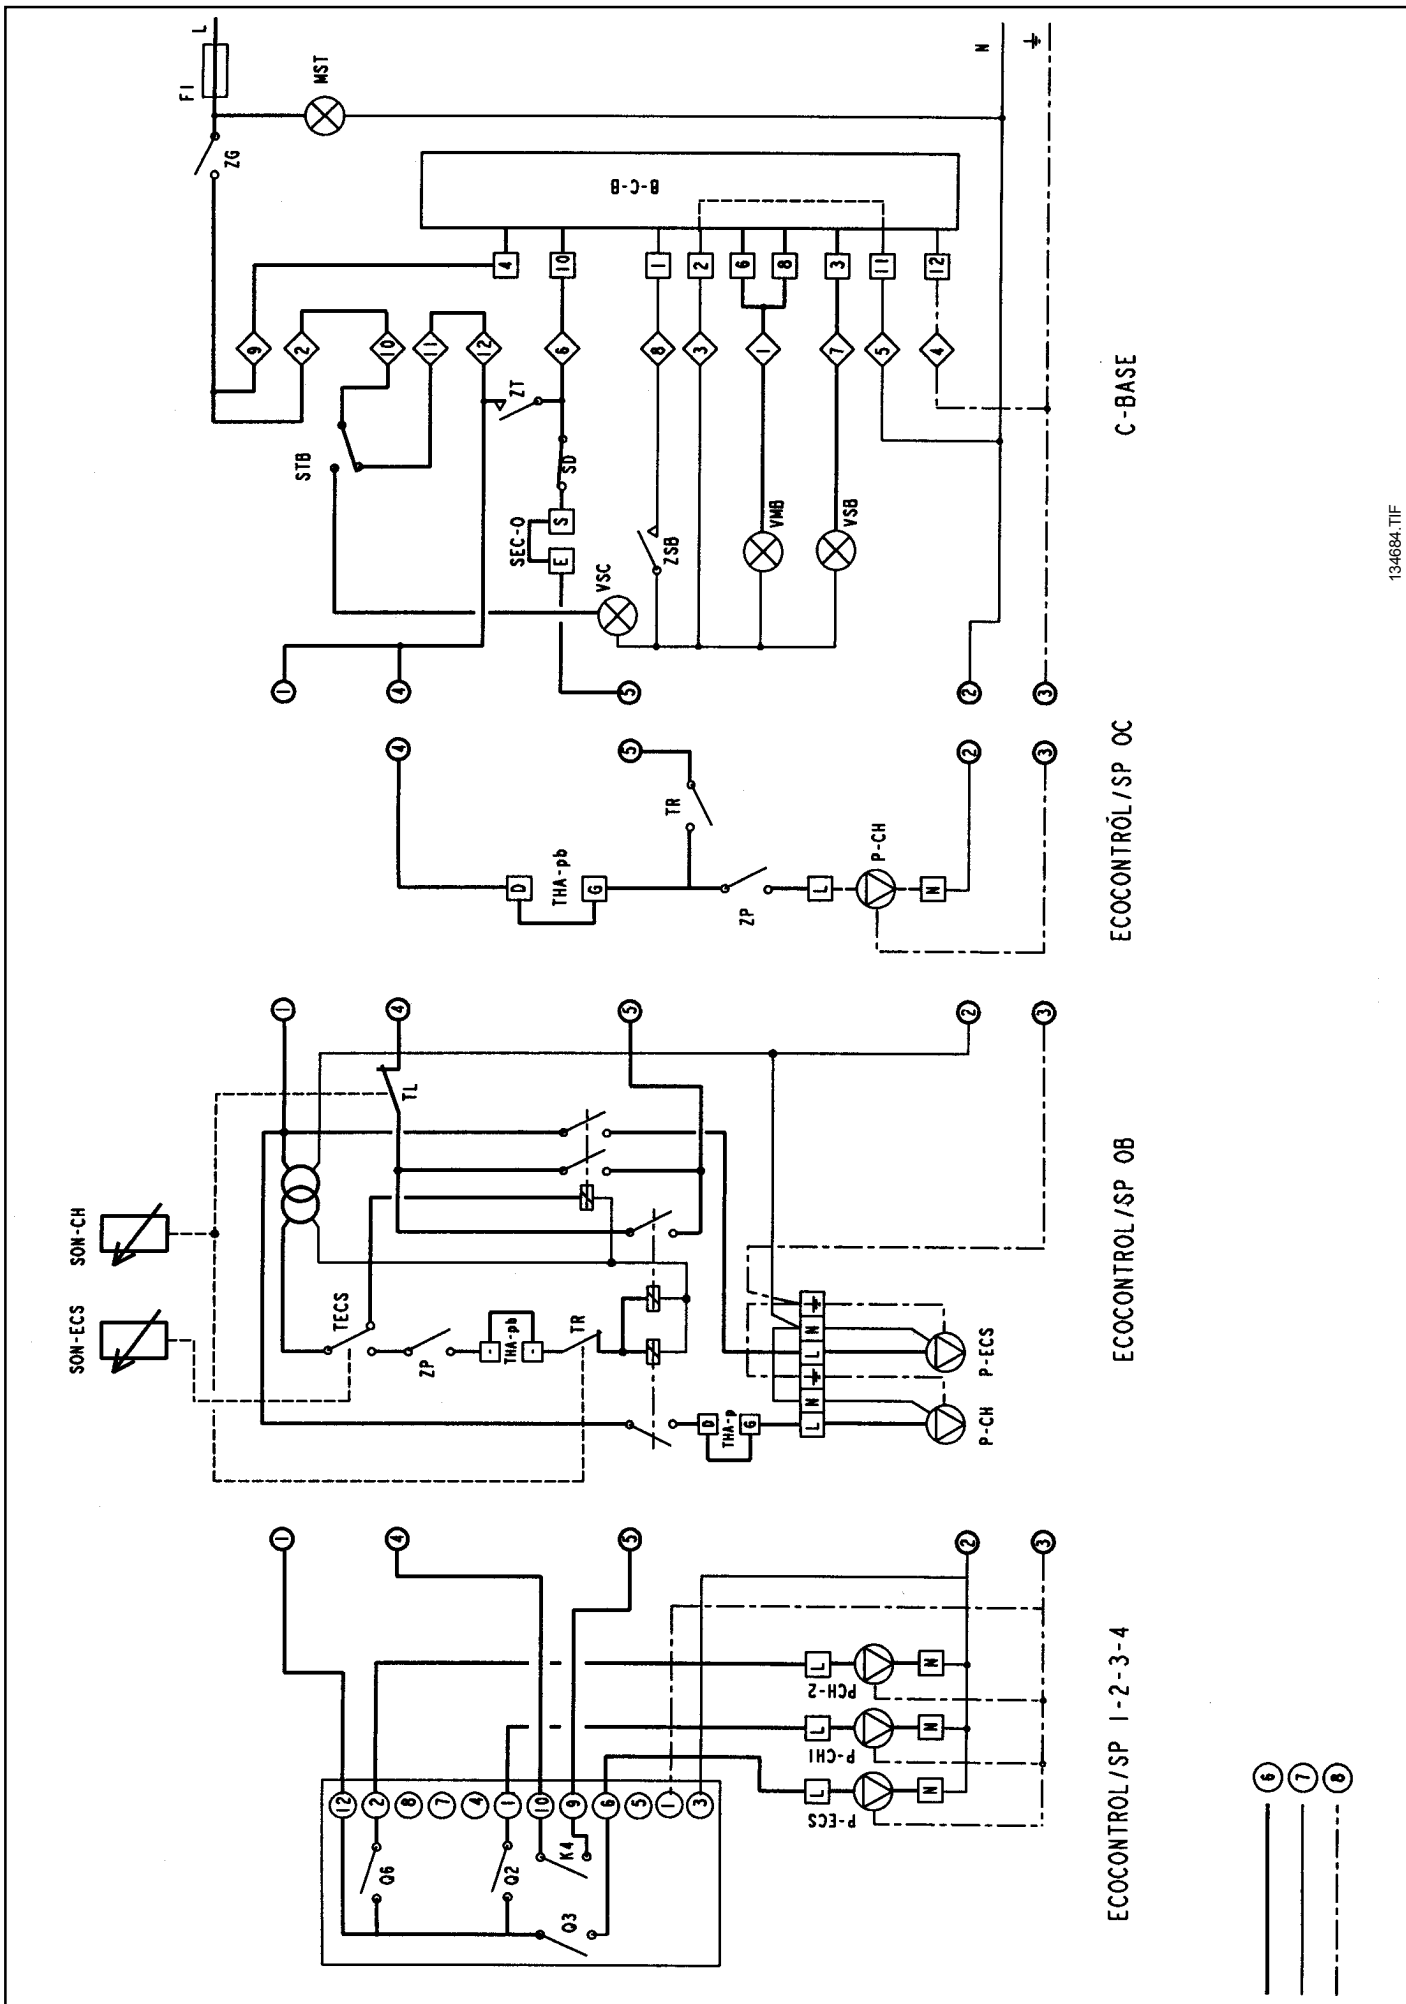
L
F1
MST
ZG
N
⏚
B-C-B
4
10
1
2
6
8
3
11
12
9
2
10
11
12
6
8
3
1
7
5
4
ZT
STB
SD
SEC-O
S
E
ZSB
VMB
VSB
VSC
1
4
5
2
3
C-BASE
134684.TIF

4
5
TR
THA-pb
D
G
ZP
L
P-CH
N
2
3
ECOCONTROL/SP OC

SON-CH
SON-ECS
1
4
5
2
3
TL
TECS
ZP
THA-pb
TR
D
THA-p
G
L
N
⏚
L
N
⏚
P-CH
P-ECS
ECOCONTROL/SP OB

1
4
5
2
3
12
2
8
7
4
1
10
9
6
5
1
3
Q6
Q2
K4
Q3
L
N
P-ECS
L
N
P-CH1
L
N
PCH-2
ECOCONTROL/SP 1-2-3-4

6
7
8